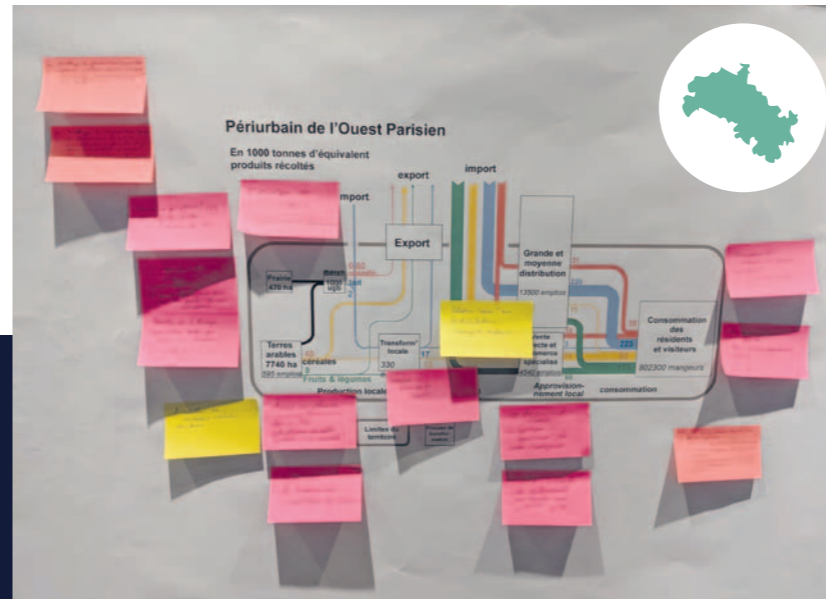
Périurbain de l'Ouest Parisien

En 1000 tonnes d'équivalent produits récoltés

export

import

import

Export

Grande et moyenne distribution

13500 emplois

Prairie 470 ha

Bétail 1000 UGB

lait 2

Terres arables 7740 ha

585 emplois

céréales 3

Transform° locale

330

17

Fruits & légumes

Production locale

Vente directe et commerce spécialisé

4240 emplois

Approvisionnement local

223

Consommation des résidents et visiteurs

902300 mangeurs

consommation

Limites du territoire

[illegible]